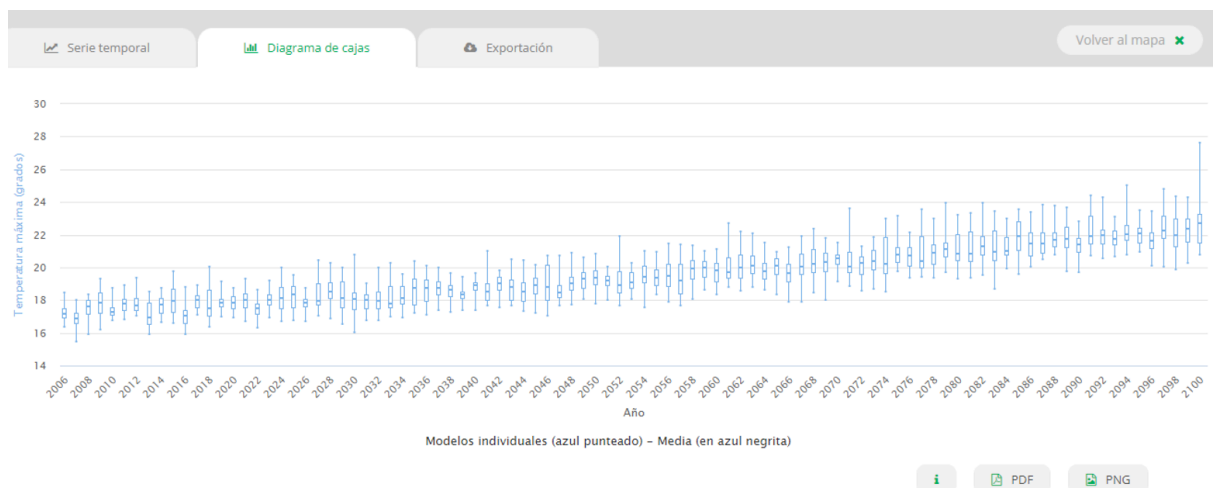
Serie temporal

Diagrama de cajas

Exportación

Volver al mapa

Temperatura máxima (grados)

30
28
26
24
22
20
18
16
14

2006 2008 2010 2012 2014 2016 2018 2020 2022 2024 2026 2028 2030 2032 2034 2036 2038 2040 2042 2044 2046 2048 2050 2052 2054 2056 2058 2060 2062 2064 2066 2068 2070 2072 2074 2076 2078 2080 2082 2084 2086 2088 2090 2092 2094 2096 2098 2100

Año

Modelos individuales (azul punteado) - Media (en azul negrita)

i

PDF

PNG